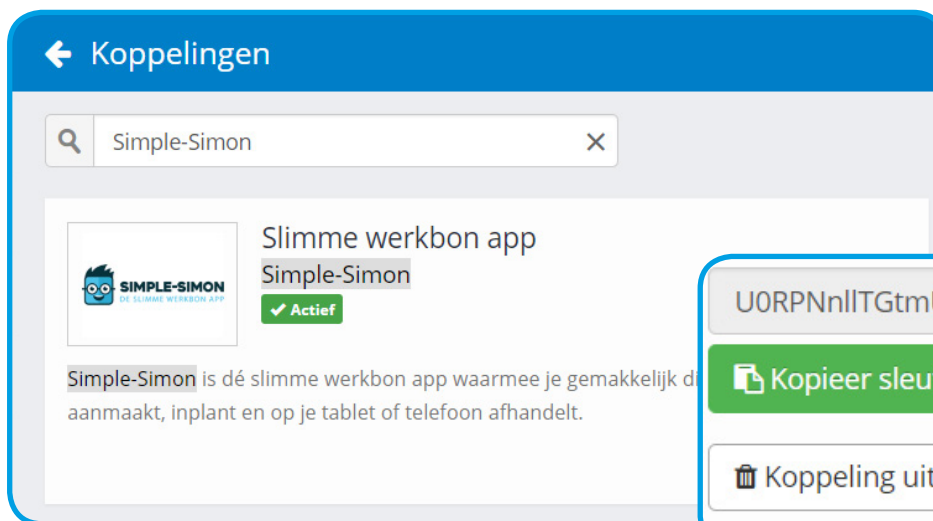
Koppelingen

Simple-Simon

Slimme werkbon app

Simple-Simon

✔ Actief

SIMPLE-SIMON
DE SLIMME WERKBON APP

Simple-Simon is dé slimme werkbon app waarmee je gemakkelijk di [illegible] aanmaakt, inplant en op je tablet of telefoon afhandelt.

U0RPNnllTGtm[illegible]

Kopieer sleu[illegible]

Koppeling uit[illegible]